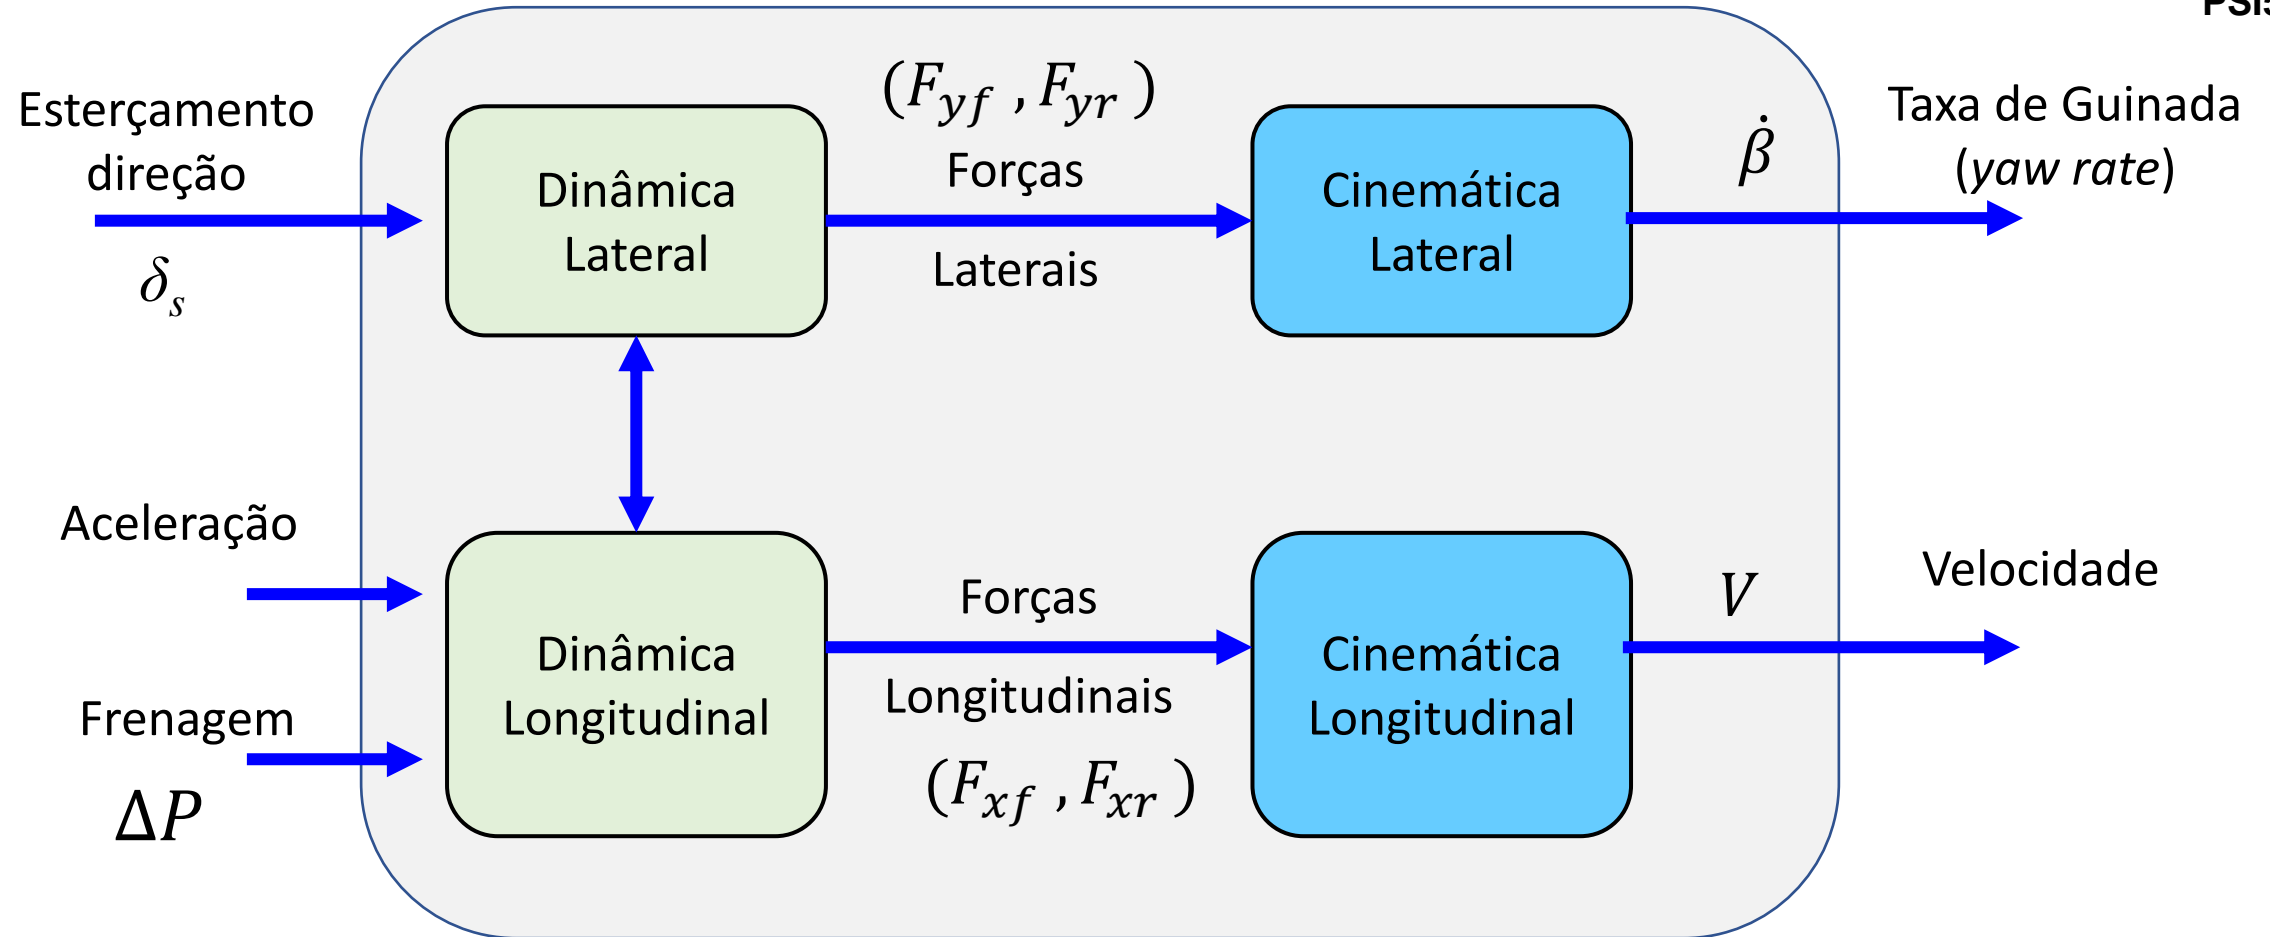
PSI

Esterçamento direção

$\delta_s$

Dinâmica Lateral

$(F_{yf}, F_{yr})$

Forças

Laterais

Cinemática Lateral

$\dot{\beta}$

Taxa de Guinada (*yaw rate*)

Aceleração

Frenagem

$\Delta P$

Dinâmica Longitudinal

Forças

Longitudinais

$(F_{xf}, F_{xr})$

Cinemática Longitudinal

$V$

Velocidade